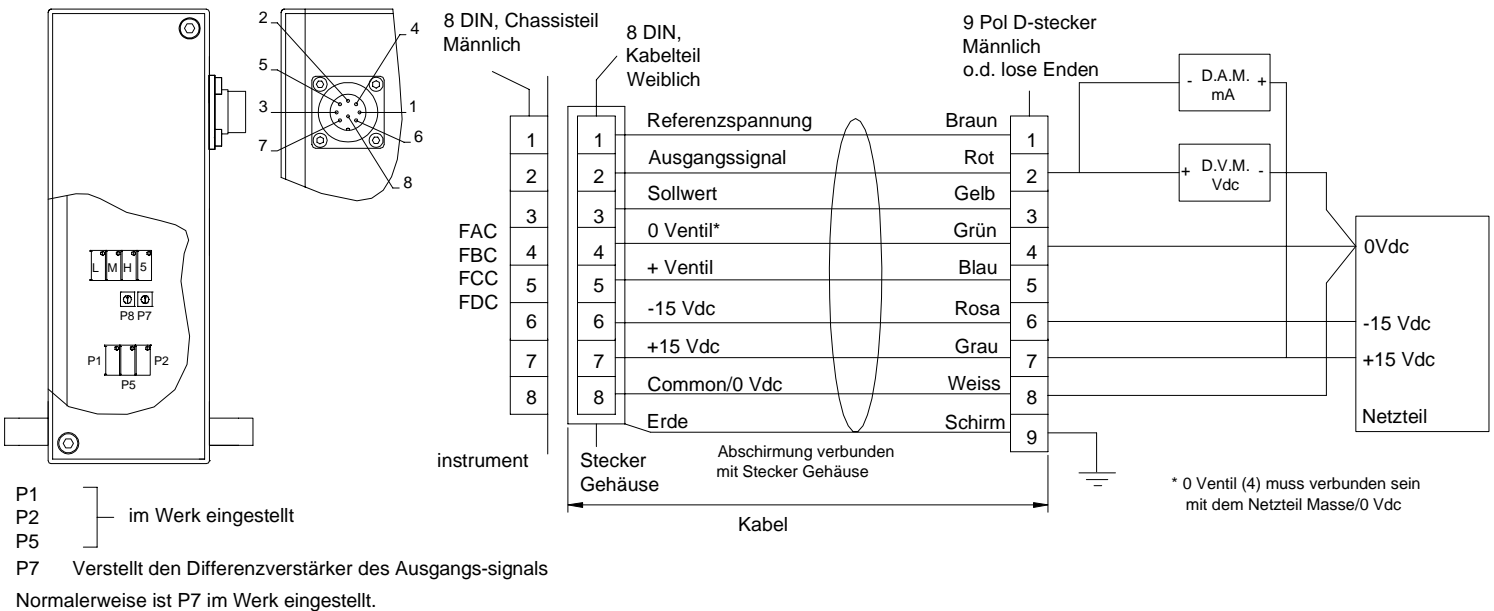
2
4
5
3
1
7
6
8

L M H 5
P8 P7
P1 P2
P5

8 DIN, Chassisteil Männlich

8 DIN, Kabelteil Weiblich

9 Pol D-stecker Männlich o.d. lose Enden

- D.A.M. + mA

+ D.V.M. - Vdc

FAC
FBC
FCC
FDC

| | | | | |
|---|---|---|---|---|
| 1 | 1 | Referenzspannung | Braun | 1 |
| 2 | 2 | Ausgangssignal | Rot | 2 |
| 3 | 3 | Sollwert | Gelb | 3 |
| 4 | 4 | 0 Ventil* | Grün | 4 |
| 5 | 5 | + Ventil | Blau | 5 |
| 6 | 6 | -15 Vdc | Rosa | 6 |
| 7 | 7 | +15 Vdc | Grau | 7 |
| 8 | 8 | Common/0 Vdc | Weiss | 8 |
| | | Erde | Schirm | 9 |

0Vdc
-15 Vdc
+15 Vdc
Netzteil

instrument

Stecker Gehäuse

Abschirmung verbunden mit Stecker Gehäuse

Kabel

* 0 Ventil (4) muss verbunden sein mit dem Netzteil Masse/0 Vdc

P1
P2
P5
im Werk eingestellt

P7 Verstellt den Differenzverstärker des Ausgangs-signals

Normalerweise ist P7 im Werk eingestellt.